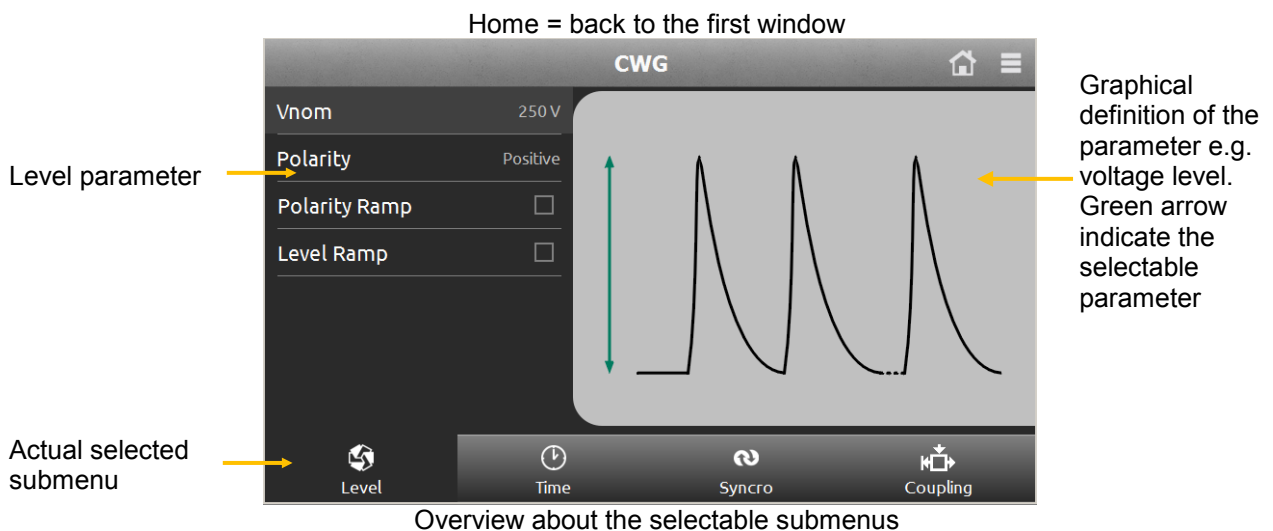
Home = back to the first window

CWG

Vnom 250 V

Polarity Positive

Polarity Ramp

Level Ramp

Level parameter

Graphical definition of the parameter e.g. voltage level. Green arrow indicate the selectable parameter

Actual selected submenu

Level

Time

Syncro

Coupling

Overview about the selectable submenus